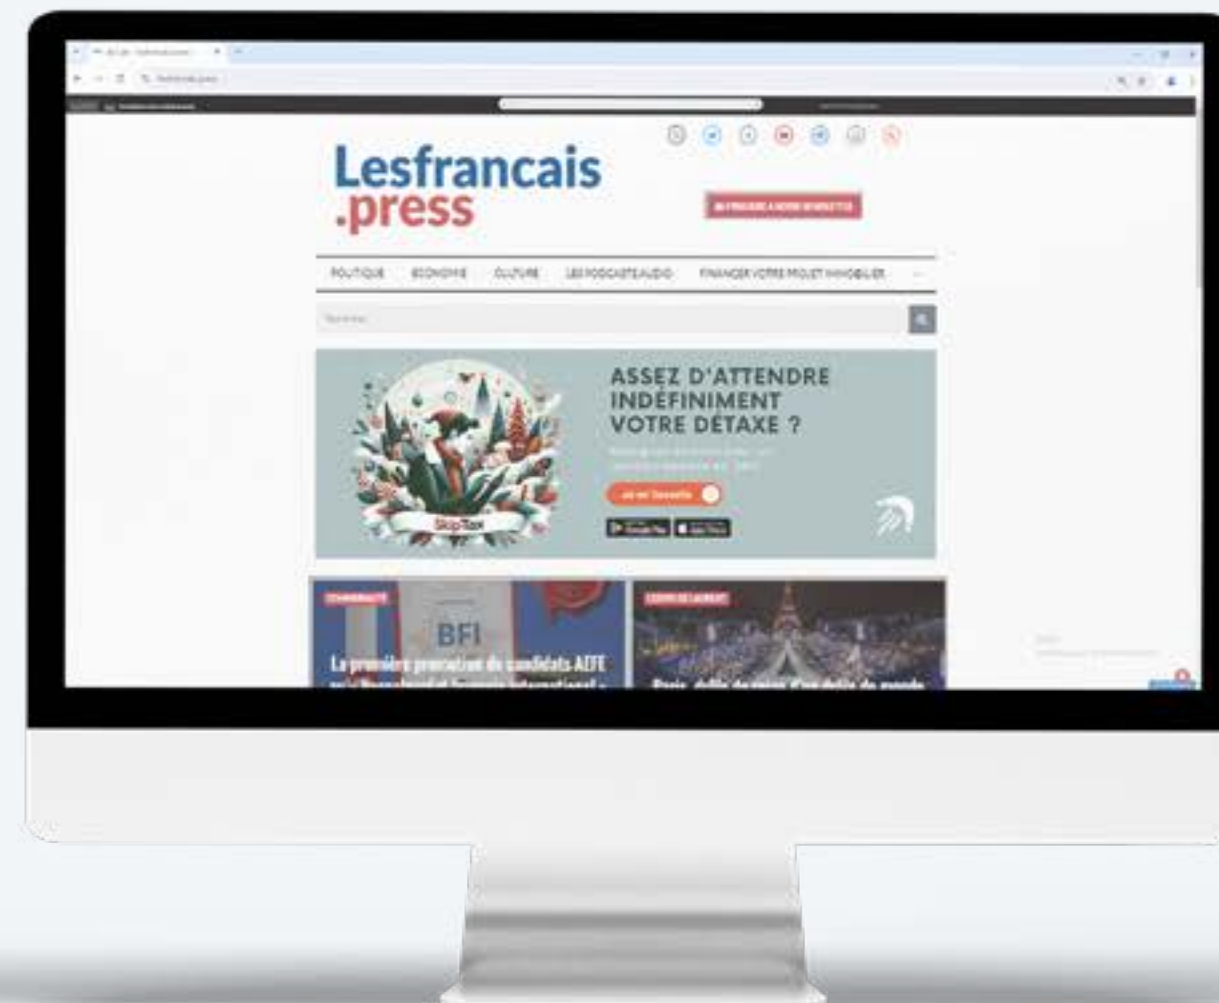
Lesfrancais
.press

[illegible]

POLITIQUE ÉCONOMIE CULTURE LES PODCASTS AUDIO FINANCER VOTRE PROJET IMMOBILIER ...

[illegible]

ASSEZ D'ATTENDRE INDÉFINIMENT VOTRE DÉTAXE ?

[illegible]

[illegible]

SkipTax

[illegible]

BFI

La première promotion de candidats AEFE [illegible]

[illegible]

Paris, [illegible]